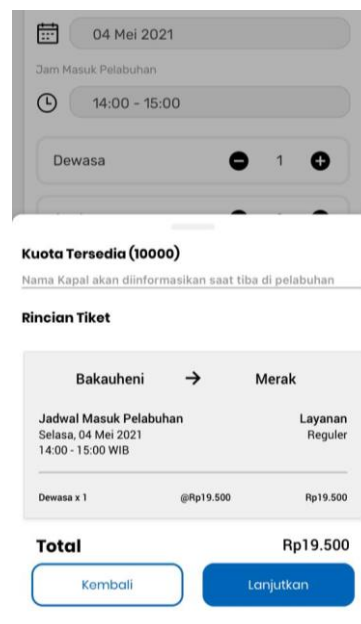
04 Mei 2021

Jam Masuk Pelabuhan

14:00 - 15:00

Dewasa 1

Kuota Tersedia (10000)

Nama Kapal akan diinformasikan saat tiba di pelabuhan

Rincian Tiket

Bakauheni → Merak

Jadwal Masuk Pelabuhan
Selasa, 04 Mei 2021
14:00 - 15:00 WIB

Layanan
Reguler

Dewasa x 1 @Rp19.500 Rp19.500

Total Rp19.500

Kembali

Lanjutkan